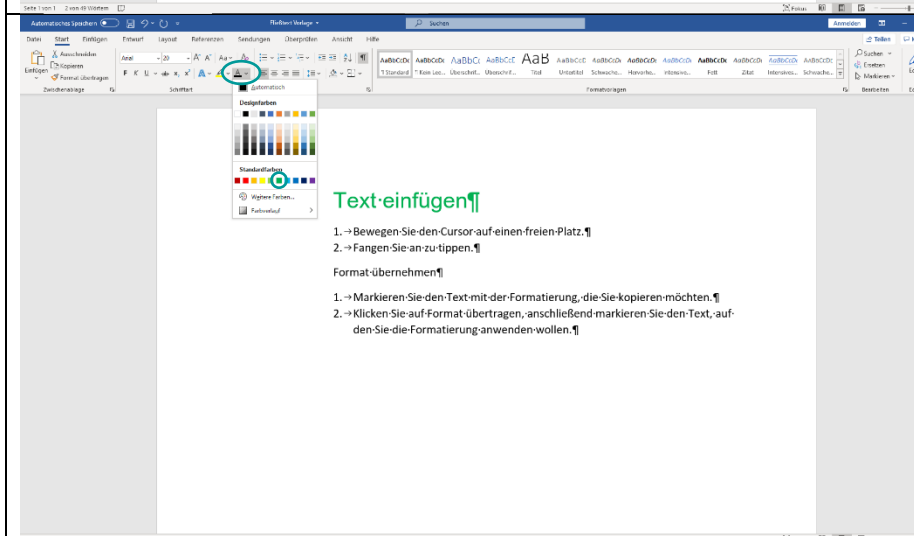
Seite 1 von 1 2 von 49 Wörtern

Automatisches Speichern Fließtext Vorlage Suchen Anmelden

Datei Start Einfügen Entwurf Layout Referenzen Sendungen Überprüfen Ansicht Hilfe Teilen

Ausschneiden Kopieren Format übertragen Einfügen Zwischenablage

Arial 20 Schriftart

AaBbCcDc ¶ Standard AaBbCcDc ¶ Kein Lee... AaBbCc Überschrif... AaBbCcC Überschrif... AaB Titel AaBbCcC Untertitel AaBbCcDc Schwache... AaBbCcDc Hervorhe... AaBbCcDc Intensive... AaBbCcDc Fett AaBbCcDc Zitat AaBbCcDc Intensives... AaBbCcDc Schwache... Formatvorlagen

Suchen Ersetzen Markieren Bearbeiten

Automatisch
Designfarben
Standardfarben
Weitere Farben...
Farbverlauf

Text·einfügen¶

1.→Bewegen·Sie·den·Cursor·auf·einen·freien·Platz.¶
2.→Fangen·Sie·an·zu·tippen.¶

Format·übernehmen¶

1.→Markieren·Sie·den·Text·mit·der·Formatierung,·die·Sie·kopieren·möchten.¶
2.→Klicken·Sie·auf·Format·übertragen,·anschließend·markieren·Sie·den·Text,·auf·den·Sie·die·Formatierung·anwenden·wollen.¶